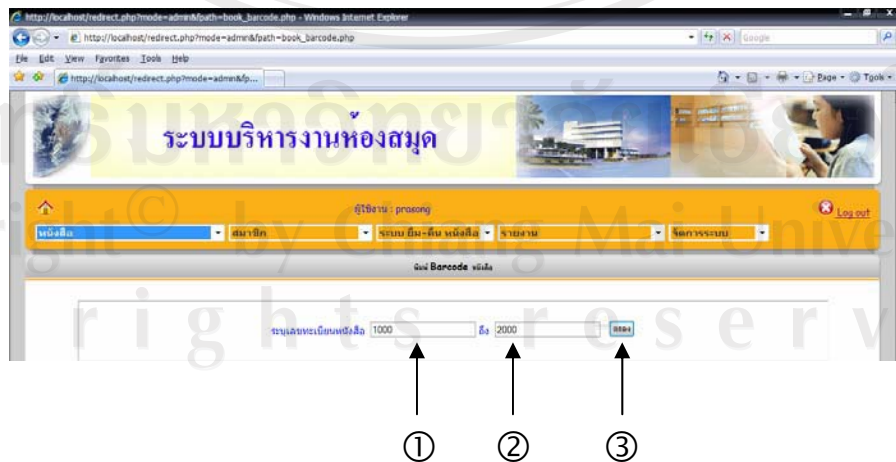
http://localhost/redirect.php?mode=admin&path=book_barcode.php - Windows Internet Explorer

http://localhost/redirect.php?mode=admin&path=book_barcode.php

Google

File Edit View Favorites Tools Help

http://localhost/redirect.php?mode=admin&p...

Page Tools

ระบบบริหารงานห้องสมุด

ผู้ใช้งาน : prasong

Log out

หนังสือ | สมาชิก | ระบบ ยืม-คืน หนังสือ | รายงาน | จัดการระบบ

พิมพ์ Barcode หนังสือ

ระบุเลขทะเบียนหนังสือ 1000 ถึง 2000 แสดง

①

②

③

ลิขสิทธิ์มหาวิทยาลัยเชียงใหม่
Copyright© by Chiang Mai University
All rights reserved